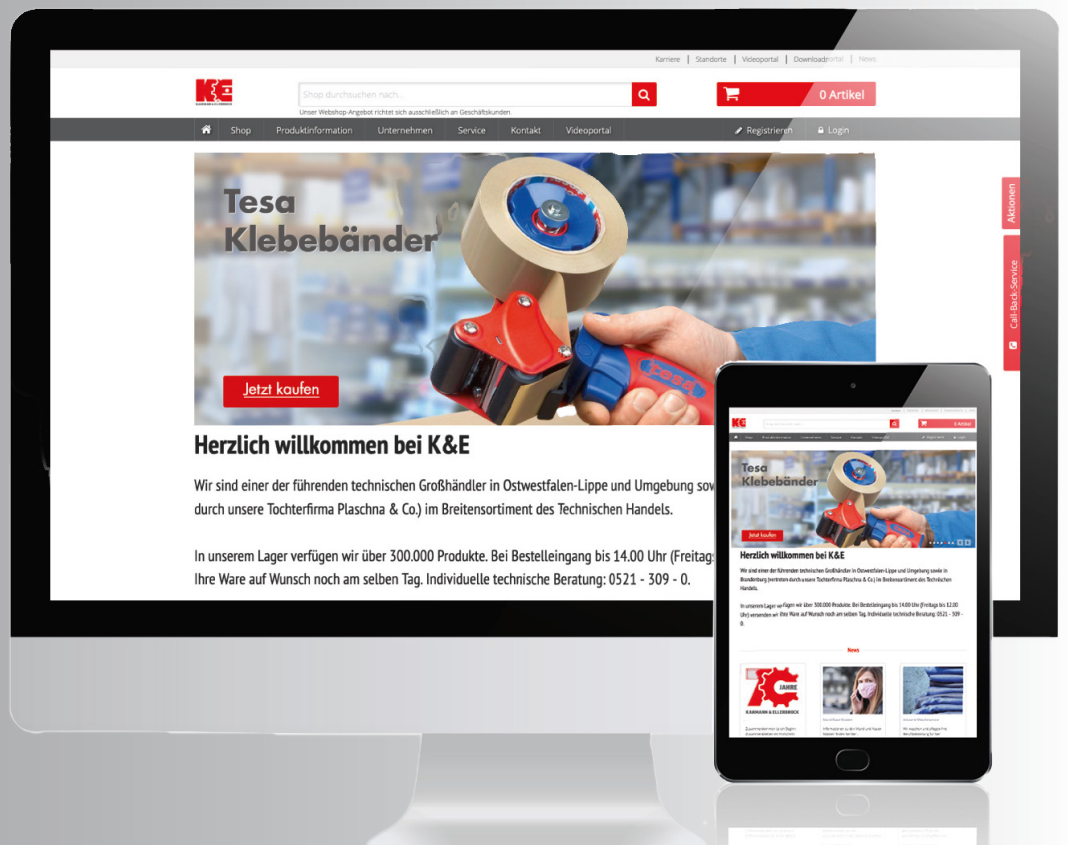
Karriere | Standorte | Videoportal | Downloadportal | News

K&E

Shop durchsuchen nach...

Unser Webshop-Angebot richtet sich ausschließlich an Geschäftskunden

0 Artikel

Shop Produktinformation Unternehmen Service Kontakt Videoportal

Registrieren Login

Tesa Klebebänder

Jetzt kaufen

Aktionen

Call-Back-Service

Herzlich willkommen bei K&E

Wir sind einer der führenden technischen Großhändler in Ostwestfalen-Lippe und Umgebung sow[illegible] durch unsere Tochterfirma Plaschna & Co.) im Breitensortiment des Technischen Handels.

In unserem Lager verfügen wir über 300.000 Produkte. Bei Bestellingang bis 14.00 Uhr (Freitag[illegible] Ihre Ware auf Wunsch noch am selben Tag. Individuelle technische Beratung: 0521 - 309 - 0.

0 Artikel

Tesa Klebebänder

Jetzt kaufen

Herzlich willkommen bei K&E

Wir sind einer der führenden technischen Großhändler in Ostwestfalen-Lippe und Umgebung sowie in Brandenburg (vertreten durch unsere Tochterfirma Plaschna & Co.) im Breitensortiment des Technischen Handels.

In unserem Lager verfügen wir über 300.000 Produkte. Bei Bestellingang bis 14.00 Uhr (Freitags bis 12.00 Uhr) versenden wir Ihre Ware auf Wunsch noch am selben Tag. Individuelle technische Beratung: 0521 - 309 - 0.

News

JAHRE
KARMANN & ELLERBROCK

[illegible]